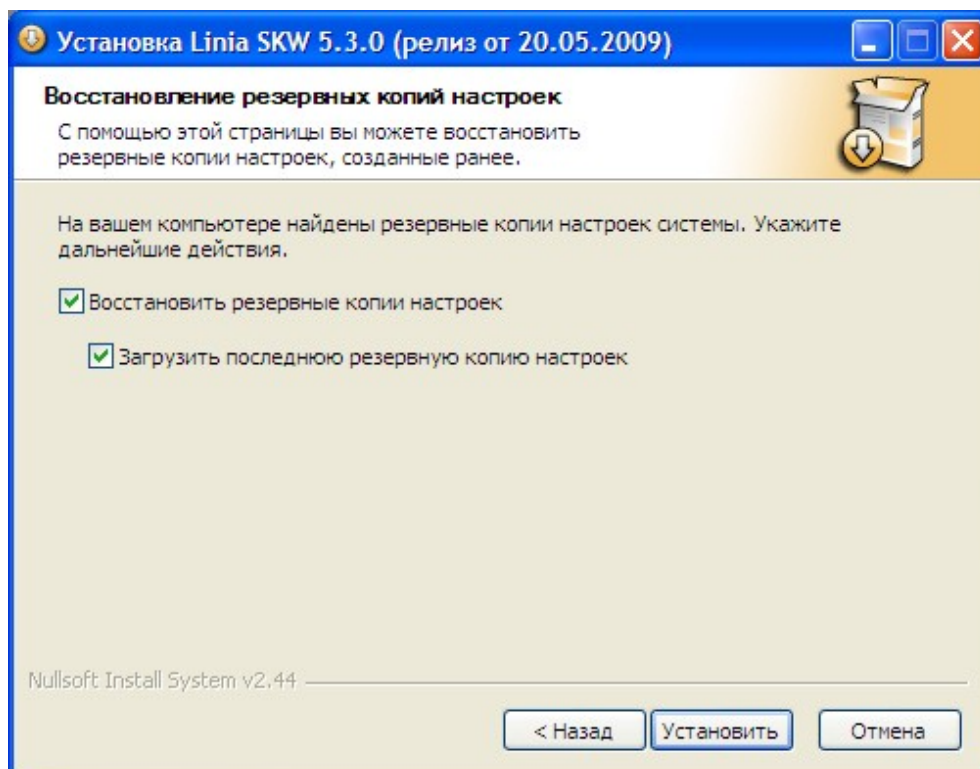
Установка Linia SKW 5.3.0 (релиз от 20.05.2009)

Восстановление резервных копий настроек

С помощью этой страницы вы можете восстановить резервные копии настроек, созданные ранее.

На вашем компьютере найдены резервные копии настроек системы. Укажите дальнейшие действия.

Восстановить резервные копии настроек

Загрузить последнюю резервную копию настроек

Nullsoft Install System v2.44

< Назад

Установить

Отмена